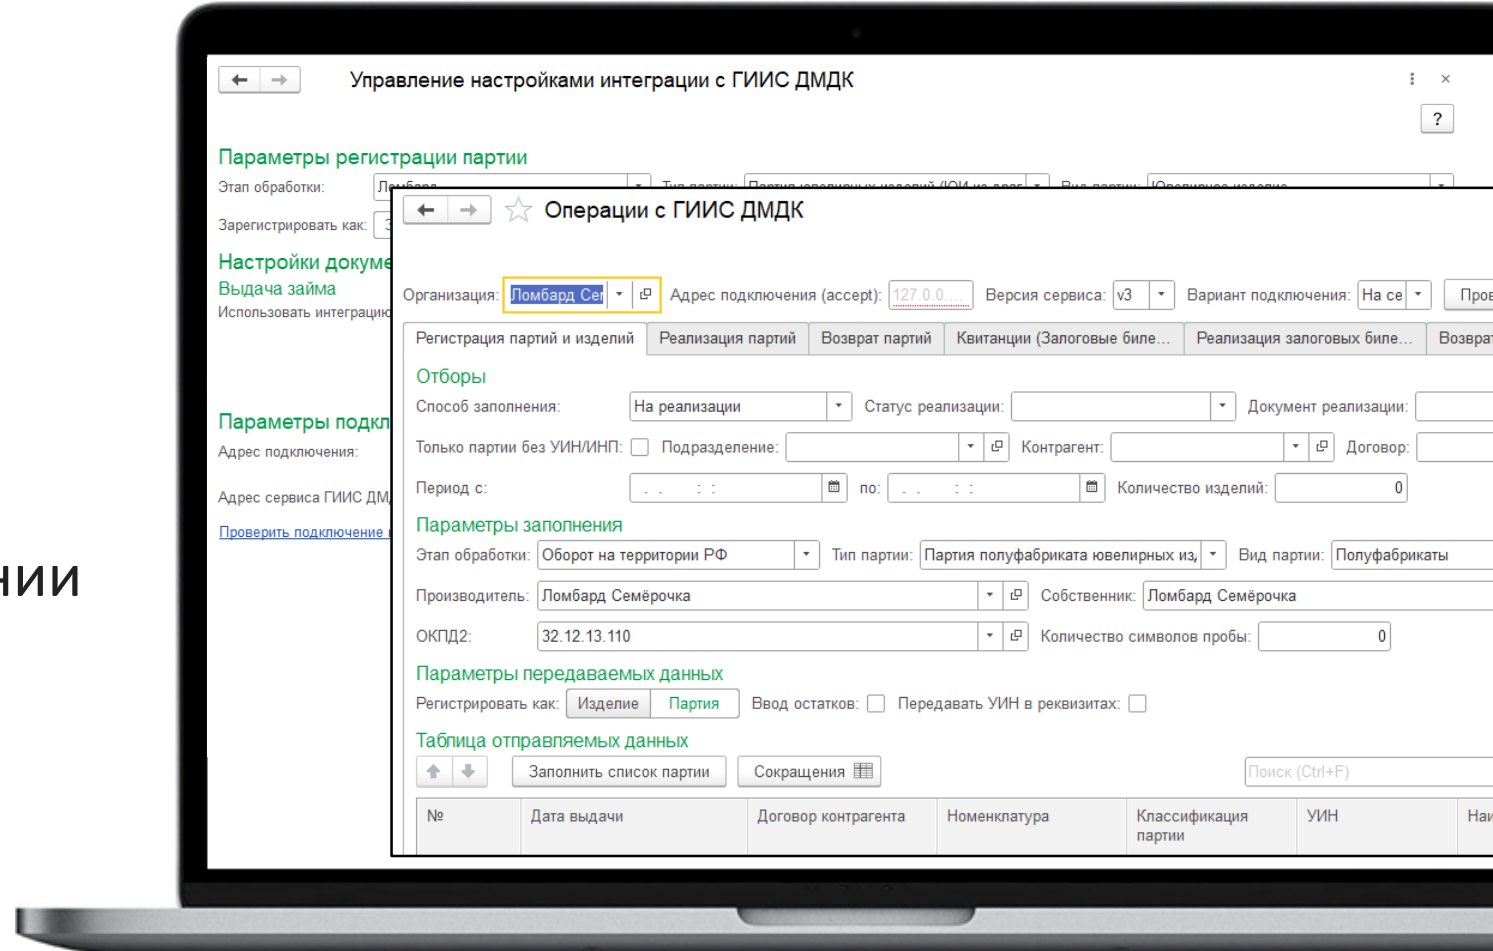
нии

Управление настройками интеграции с ГИИС ДМДК

?

Параметры регистрации партии
Этап обработки: Ломбард
Тип партии: Партия ювелирных изделий (ЮИ из драг
Вид партии: Ювелирное изделие
Зарегистрировать как: З

Настройки докуме
Выдача займа
Использовать интеграцию

Параметры подкл
Адрес подключения:
Адрес сервиса ГИИС ДМ
Проверить подключение

Операции с ГИИС ДМДК

Организация: Ломбард Сем
Адрес подключения (accept): 127.0.0
Версия сервиса: v3
Вариант подключения: На се
Пров

Регистрация партий и изделий | Реализация партий | Возврат партий | Квитанции (Залоговые биле... | Реализация залоговых биле... | Возврат

Отборы
Способ заполнения: На реализации
Статус реализации:
Документ реализации:
Только партии без УИН/ИНП:
Подразделение:
Контрагент:
Договор:
Период с: . . : :
по: . . : :
Количество изделий: 0

Параметры заполнения
Этап обработки: Оборот на территории РФ
Тип партии: Партия полуфабриката ювелирных из,
Вид партии: Полуфабрикаты
Производитель: Ломбард Семёрочка
Собственник: Ломбард Семёрочка
ОКПД2: 32.12.13.110
Количество символов пробы: 0

Параметры передаваемых данных
Регистрировать как: Изделие | Партия
Ввод остатков:
Передавать УИН в реквизитах:

Таблица отправляемых данных
Заполнить список партии
Сокращения
Поиск (Ctrl+F)

| № | Дата выдачи | Договор контрагента | Номенклатура | Классификация партии | УИН | На |
|---|---|---|---|---|---|---|